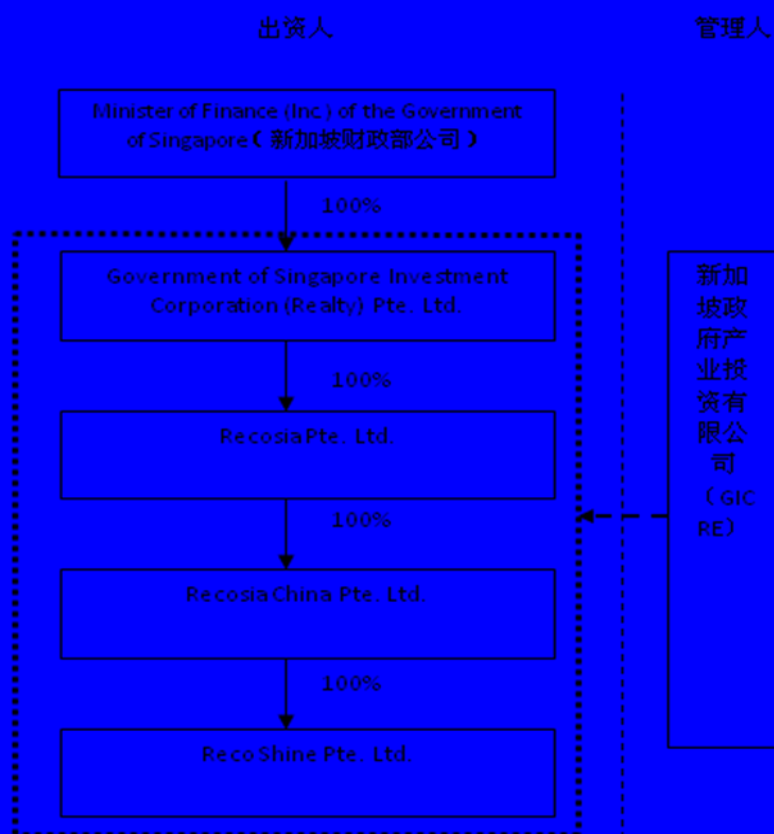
出资人

管理人

Minister of Finance (Inc) of the Government of Singapore（新加坡财政部公司）

100%

Government of Singapore Investment Corporation (Realty) Pte. Ltd.

100%

Recosia Pte. Ltd.

100%

Recosia China Pte. Ltd.

100%

Reco Shine Pte. Ltd.

新加坡政府产业投资有限公司（GIC RE）